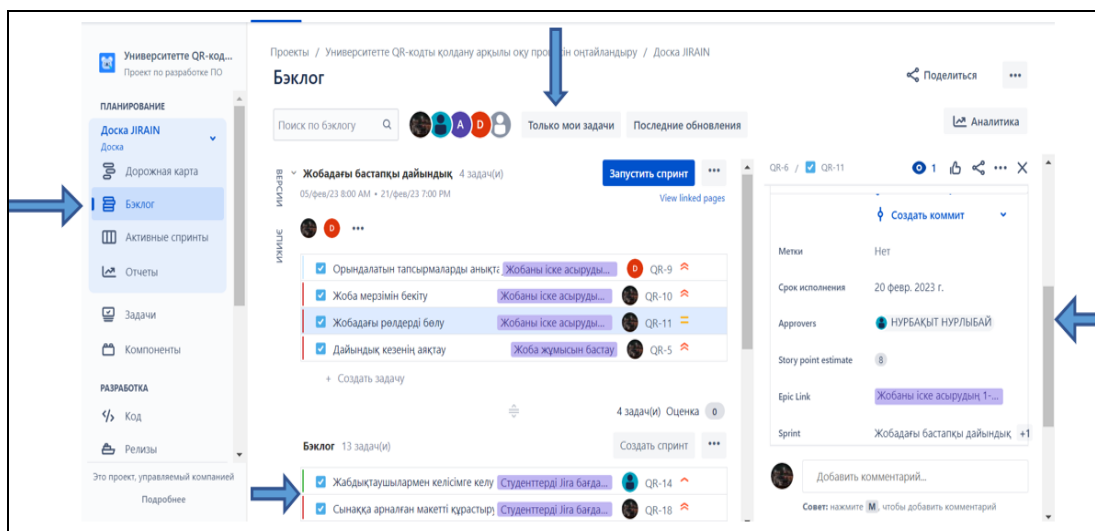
Университетте QR-код...
Проект по разработке ПО

ПЛАНИРОВАНИЕ
Доска JIRAIN
Доска
Дорожная карта
Бэклог
Активные спринты
Отчеты
Задачи
Компоненты

РАЗРАБОТКА
Код
Релизы

Это проект, управляемый компанией
Подробнее

Проекты / Университетте QR-кодты қолдану арқылы оқу процесін оңтайландыру / Доска JIRAIN
Бэклог
Поделиться
•••
Поиск по бэклогу
A D
Только мои задачи
Последние обновления
Аналитика

ВЕРСИИ
ЭПИКИ

Жобадағы бастапқы дайындық 4 задач(и)
05/фев/23 8:00 AM • 21/фев/23 7:00 PM
Запустить спринт
•••
View linked pages
D •••

| | | | |
|---|---|---|---|
| Орындалатын тапсырмаларды анықта | Жобаны іске асыруды... | D | QR-9 |
| Жоба мерзімін бекіту | Жобаны іске асыруды... | | QR-10 |
| Жобадағы рөлдерді бөлу | Жобаны іске асыруды... | | QR-11 |
| Дайындық кезеңін аяқтау | Жоба жұмысын бастау | | QR-5 |

+ Создать задачу
4 задач(и) Оценка 0

Бэклог 13 задач(и)
Создать спринт
•••

| | | | |
|---|---|---|---|
| Жабдықтаушылармен келісімге келу | Студенттерді Jira бағда... | | QR-14 |
| Сынаққа арналған макетті құрастыру | Студенттерді Jira бағда... | | QR-18 |

QR-6 / QR-11
1
•••
X
Создать коммит
Метки Нет
Срок исполнения 20 февр. 2023 г.
Approvers НҰРБАҚЫТ НҰРЛЫБАЙ
Story point estimate 8
Epic Link Жобаны іске асырудың 1-...
Sprint Жобадағы бастапқы дайындық +1
Добавить комментарий...
Совет: нажмите M, чтобы добавить комментарий